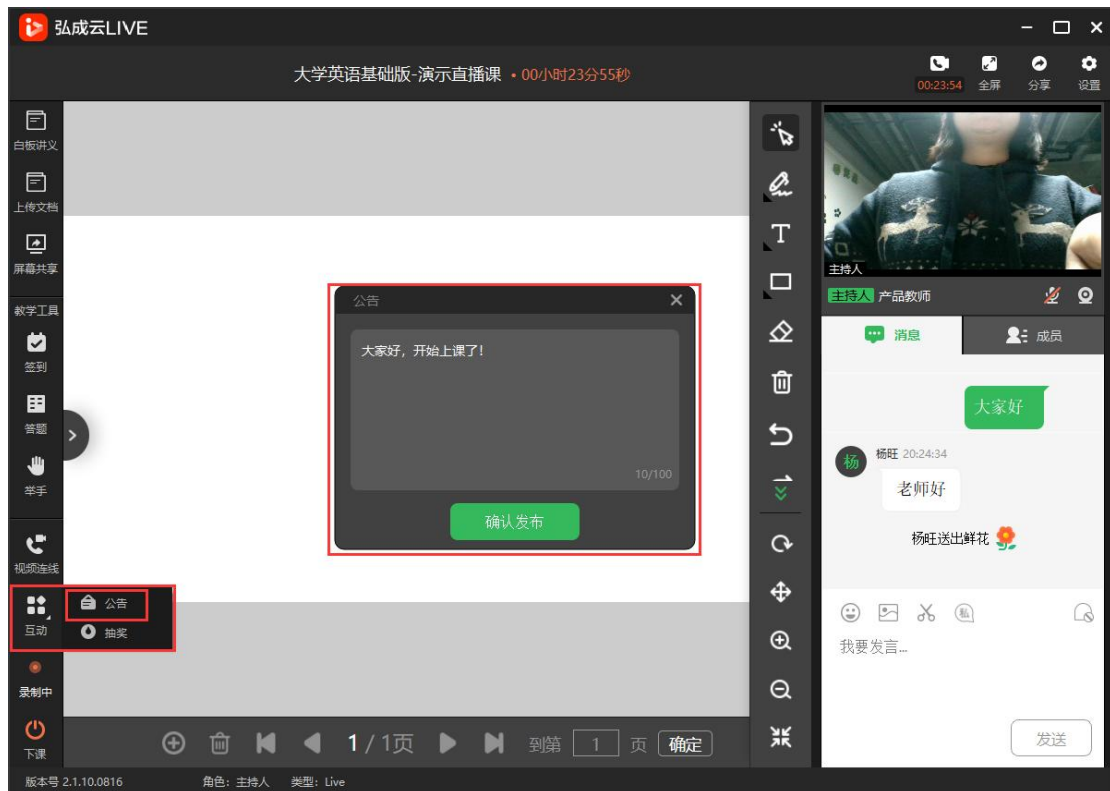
弘成云LIVE

大学英语基础版-演示直播课 • 00小时23分55秒

00:23:54 全屏 分享 设置

白板讲义
上传文档
屏幕共享
教学工具
签到
答题
举手
视频连线
互动
录制中
下课

公告
抽奖

公告

大家好，开始上课了！

10/100

确认发布

主持人
主持人 产品教师

消息 成员

大家好

杨 杨旺 20:24:34
老师好

杨旺送出鲜花

我要发言...

发送

1 / 1页 到第 1 页 确定

版本号 2.1.10.0816 角色：主持人 类型：Live